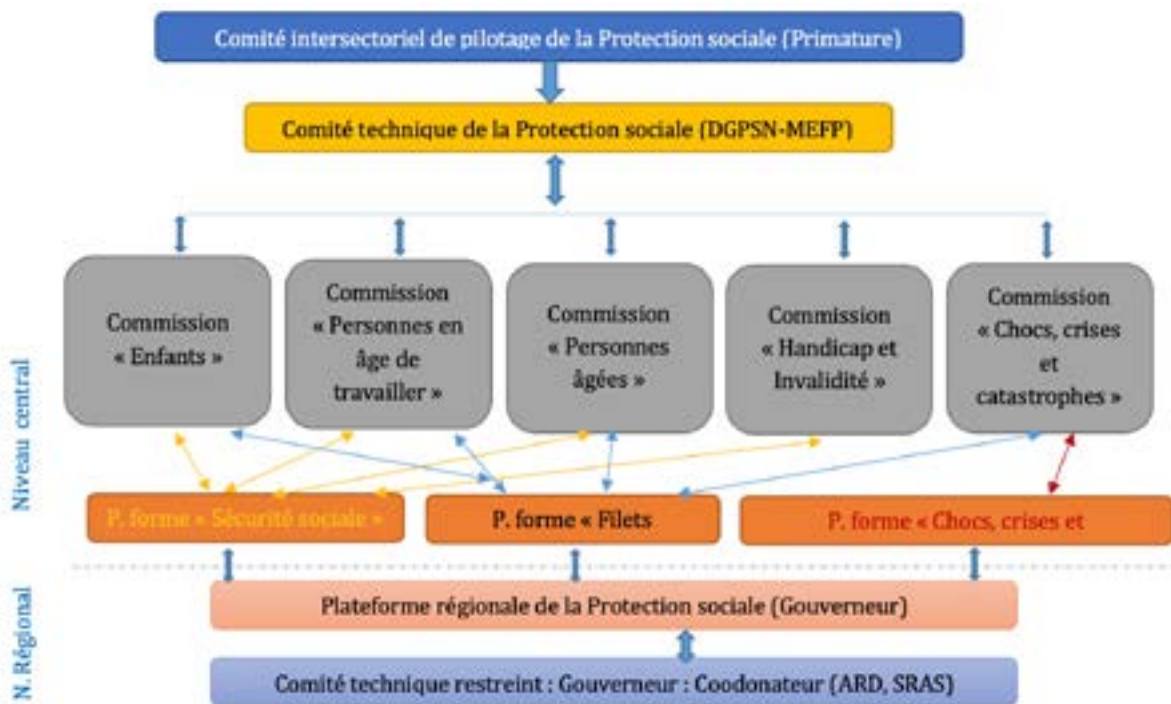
Comité intersectoriel de pilotage de la Protection sociale (Primature)

Comité technique de la Protection sociale (DGPSN-MEFP)

Niveau central

Commission « Enfants »

Commission « Personnes en âge de travailler »

Commission « Personnes âgées »

Commission « Handicap et Invalidité »

Commission « Chocs, crises et catastrophes »

P. forme « Sécurité sociale »

P. forme « Filets

P. forme « Chocs, crises et

N. Régional

Plateforme régionale de la Protection sociale (Gouverneur)

Comité technique restreint : Gouverneur : Coodonateur (ARD, SRAS)